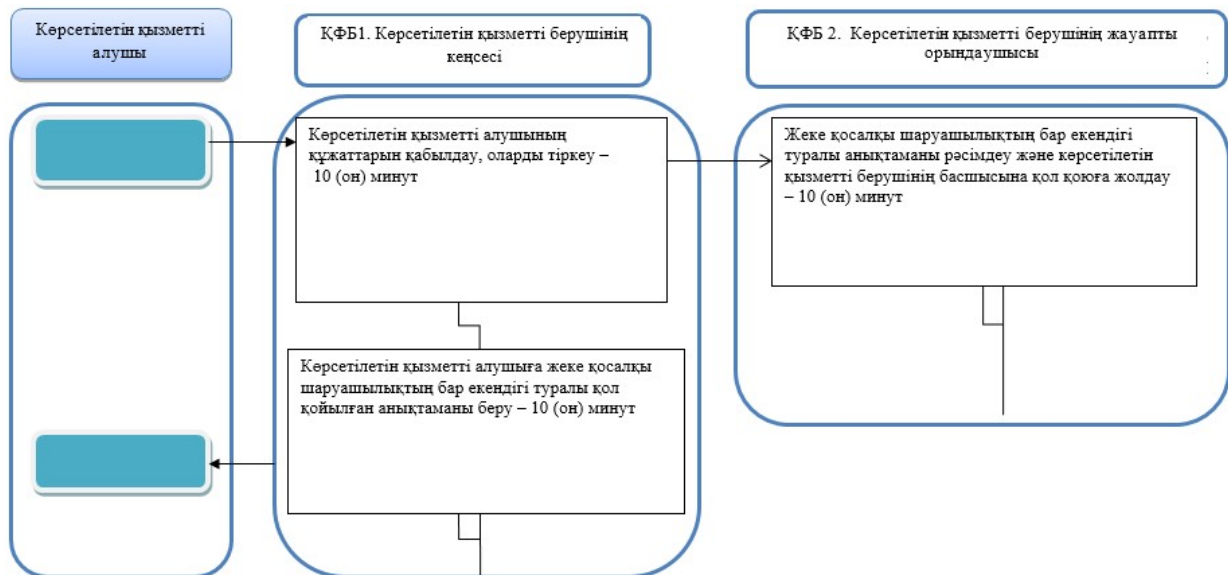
Көрсетілетін қызметті алушы

ҚФБ1. Көрсетілетін қызметті берушінің кеңсесі

ҚФБ 2. Көрсетілетін қызметті берушінің жауапты орындаушысы

Көрсетілетін қызметті алушының құжаттарын қабылдау, оларды тіркеу – 10 (он) минут

Жеке қосалқы шаруашылықтың бар екендігі туралы анықтаманы рәсімдеу және көрсетілетін қызметті берушінің басшысына қол қоюға жолдау – 10 (он) минут

Көрсетілетін қызметті алушыға жеке қосалқы шаруашылықтың бар екендігі туралы қол қойылған анықтаманы беру – 10 (он) минут